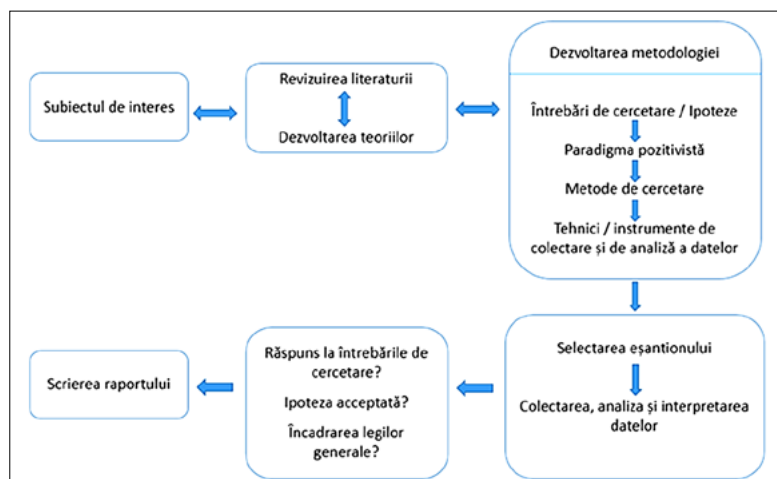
Subiectul de interes

Revizuirea literaturii

Dezvoltarea teoriilor

Dezvoltarea metodologiei

Întrebări de cercetare / Ipoteze

Paradigma pozitivistă

Metode de cercetare

Tehnici / instrumente de colectare și de analiză a datelor

Selectarea eșantionului

Colectarea, analiza și interpretarea datelor

Răspuns la întrebările de cercetare?

Ipoteza acceptată?

Încadrarea legilor generale?

Scrierea raportului